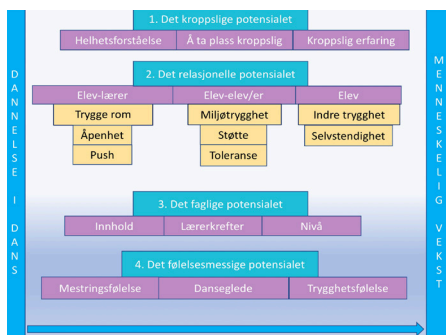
DANNELSE I DANS

1. Det kroppslige potensialet

Helhetsforståelse | Å ta plass kroppslig | Kroppslig erfaring

2. Det relasjonelle potensialet

Elev-lærer | Elev-elev/er | Elev

Trygge rom
Åpenhet
Push

Miljøtrygghet
Støtte
Toleranse

Indre trygghet
Selvstendighet

3. Det faglige potensialet

Innhold | Lærerkrefter | Nivå

4. Det følelsesmessige potensialet

Mestringsfølelse | Danseglede | Trygghetsfølelse

MENNESKELIG VEKST